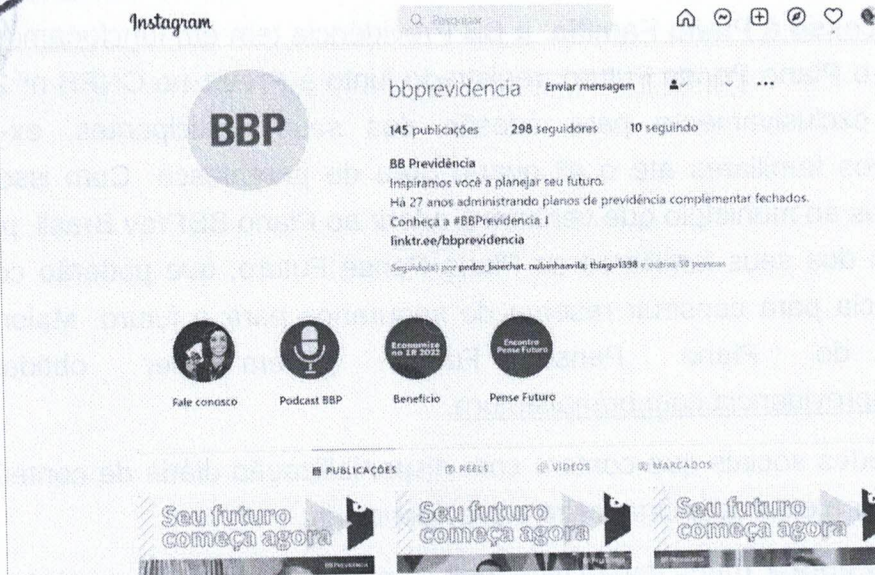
Instagram

Q Pesquisar

BBP

bbprevidencia Enviar mensagem ...

145 publicações 298 seguidores 10 seguindo

BB Previdência
Inspiramos você a planejar seu futuro.
Há 27 anos administrando planos de previdência complementar fechados.
Conheça a #BBPrevidencia !
linktr.ee/bbprevidencia

Seguido(a) por pedro_boechat, nubinhaavila, thiago1398 e outras 58 pessoas

Fale conosco

Podcast BBP

Economize no IR 2022
Benefício

Encontro Pense Futuro
Pense Futuro

PUBLICAÇÕES REELS VÍDEOS MARCADOS

Seu futuro começa agora

Seu futuro começa agora

Seu futuro começa agora